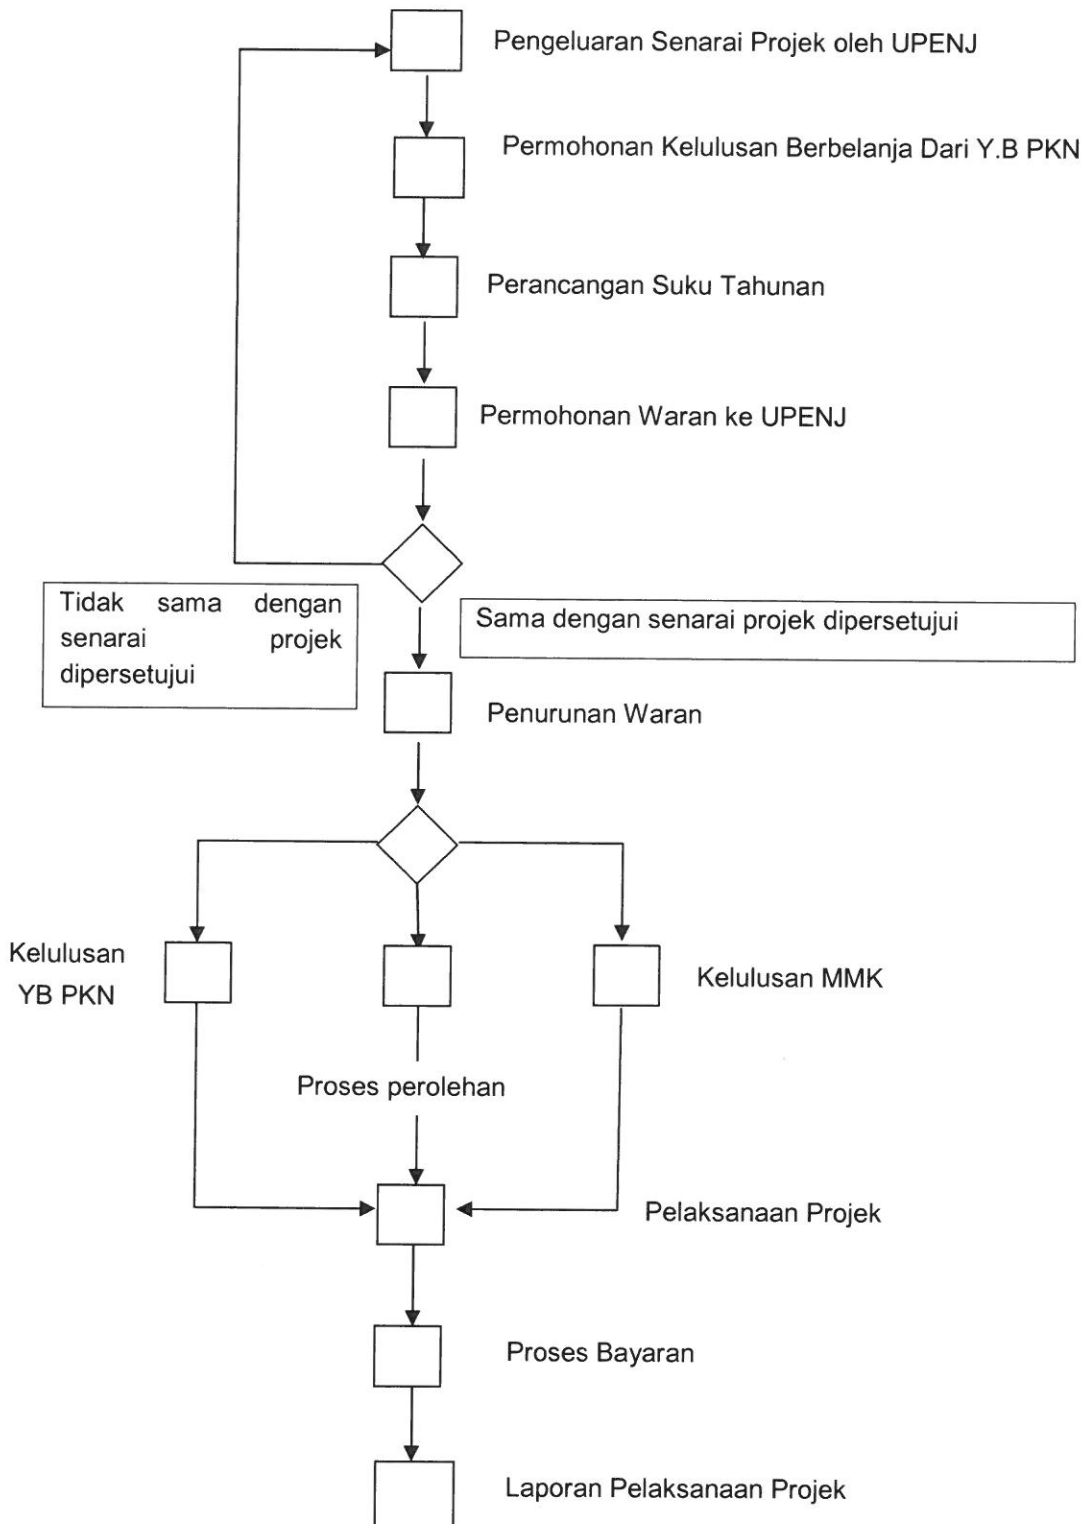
Pengeluaran Senarai Projek oleh UPENJ

Permohonan Kelulusan Berbelanja Dari Y.B PKN

Perancangan Suku Tahunan

Permohonan Waran ke UPENJ

Tidak sama dengan senarai projek dipersetujui

Sama dengan senarai projek dipersetujui

Penurunan Waran

Kelulusan YB PKN

Kelulusan MMK

Proses perolehan

Pelaksanaan Projek

Proses Bayaran

Laporan Pelaksanaan Projek